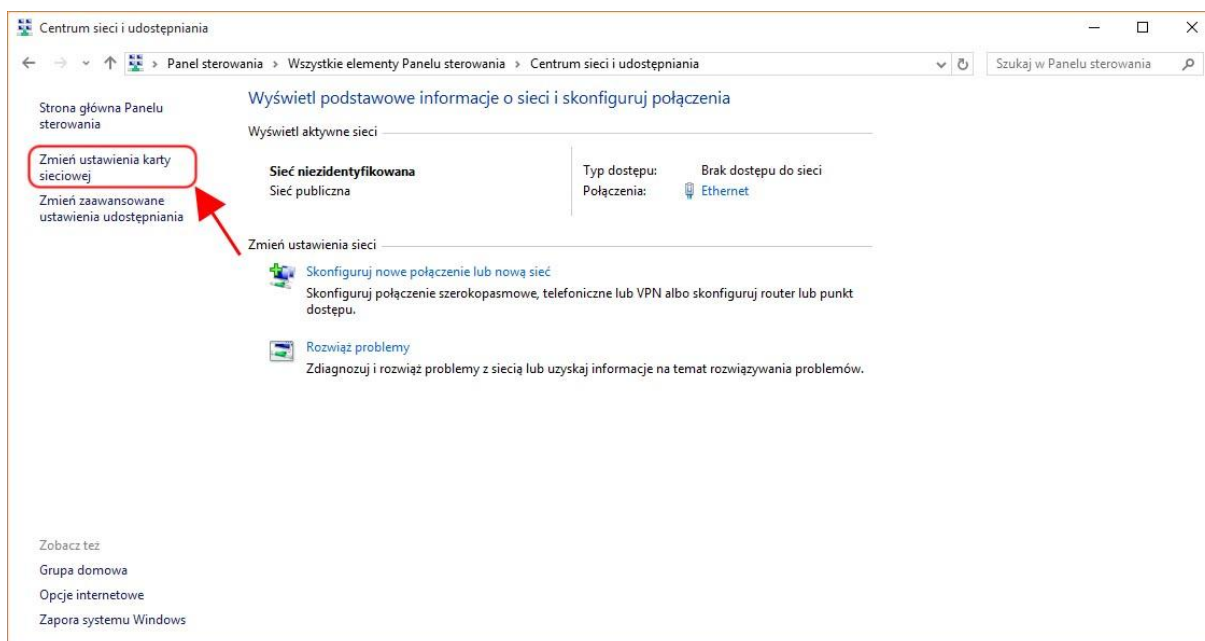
Centrum sieci i udostępniania

Panel sterowania > Wszystkie elementy Panelu sterowania > Centrum sieci i udostępniania

Szukaj w Panelu sterowania

Strona główna Panelu sterowania

Zmień ustawienia karty sieciowej

Zmień zaawansowane ustawienia udostępniania

Wyświetl podstawowe informacje o sieci i skonfiguruj połączenia

Wyświetl aktywne sieci

Sieć niezidentyfikowana
Sieć publiczna

Typ dostępu: Brak dostępu do sieci
Połączenia: Ethernet

Zmień ustawienia sieci

Skonfiguruj nowe połączenie lub nową sieć
Skonfiguruj połączenie szerokopasmowe, telefoniczne lub VPN albo skonfiguruj router lub punkt dostępu.

Rozwiąż problemy
Zdiagnozuj i rozwiąż problemy z siecią lub uzyskaj informacje na temat rozwiązywania problemów.

Zobacz też
Grupa domowa
Opcje internetowe
Zapora systemu Windows